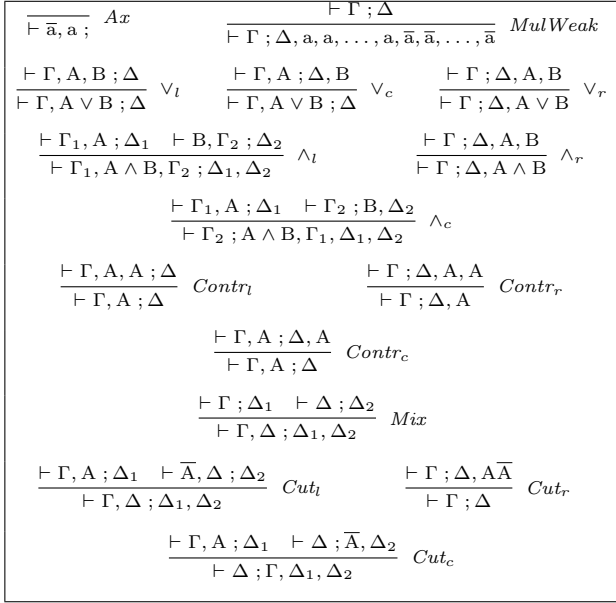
$\frac{}{\vdash \overline{a}, a\ ;}\ Ax$ $\frac{\vdash \Gamma\ ;\Delta}{\vdash \Gamma\ ;\Delta, a, a, \ldots, a, \overline{a}, \overline{a}, \ldots, \overline{a}}\ MulWeak$

$\frac{\vdash \Gamma, A, B\ ;\Delta}{\vdash \Gamma, A \vee B\ ;\Delta}\ \vee_l$ $\frac{\vdash \Gamma, A\ ;\Delta, B}{\vdash \Gamma, A \vee B\ ;\Delta}\ \vee_c$ $\frac{\vdash \Gamma\ ;\Delta, A, B}{\vdash \Gamma\ ;\Delta, A \vee B}\ \vee_r$

$\frac{\vdash \Gamma_1, A\ ;\Delta_1 \quad \vdash B, \Gamma_2\ ;\Delta_2}{\vdash \Gamma_1, A \wedge B, \Gamma_2\ ;\Delta_1, \Delta_2}\ \wedge_l$ $\frac{\vdash \Gamma\ ;\Delta, A, B}{\vdash \Gamma\ ;\Delta, A \wedge B}\ \wedge_r$

$\frac{\vdash \Gamma_1, A\ ;\Delta_1 \quad \vdash \Gamma_2\ ;B, \Delta_2}{\vdash \Gamma_2\ ;A \wedge B, \Gamma_1, \Delta_1, \Delta_2}\ \wedge_c$

$\frac{\vdash \Gamma, A, A\ ;\Delta}{\vdash \Gamma, A\ ;\Delta}\ Contr_l$ $\frac{\vdash \Gamma\ ;\Delta, A, A}{\vdash \Gamma\ ;\Delta, A}\ Contr_r$

$\frac{\vdash \Gamma, A\ ;\Delta, A}{\vdash \Gamma, A\ ;\Delta}\ Contr_c$

$\frac{\vdash \Gamma\ ;\Delta_1 \quad \vdash \Delta\ ;\Delta_2}{\vdash \Gamma, \Delta\ ;\Delta_1, \Delta_2}\ Mix$

$\frac{\vdash \Gamma, A\ ;\Delta_1 \quad \vdash \overline{A}, \Delta\ ;\Delta_2}{\vdash \Gamma, \Delta\ ;\Delta_1, \Delta_2}\ Cut_l$ $\frac{\vdash \Gamma\ ;\Delta, A\overline{A}}{\vdash \Gamma\ ;\Delta}\ Cut_r$

$\frac{\vdash \Gamma, A\ ;\Delta_1 \quad \vdash \Delta\ ;\overline{A}, \Delta_2}{\vdash \Delta\ ;\Gamma, \Delta_1, \Delta_2}\ Cut_c$